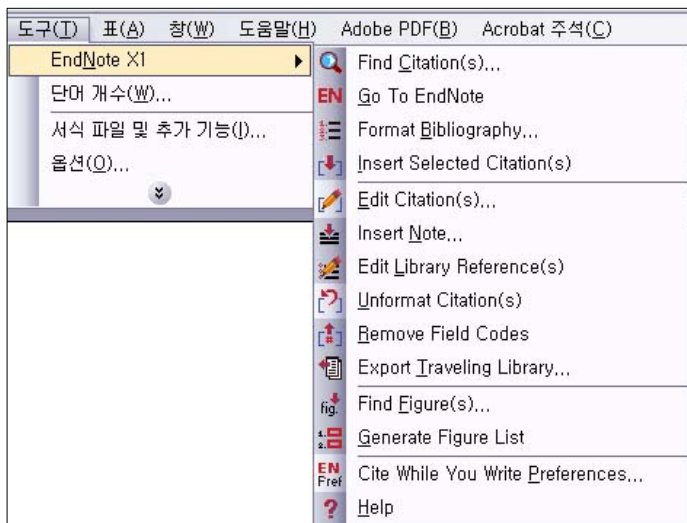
도구(T) 표(A) 창(W) 도움말(H) Adobe PDF(B) Acrobat 주석(C)

EndNote X1
단어 개수(W)...
서식 파일 및 추가 기능(I)...
옵션(O)...

Find Citation(s)...
EN Go To EndNote
Format Bibliography...
Insert Selected Citation(s)
Edit Citation(s)...
Insert Note...
Edit Library Reference(s)
Unformat Citation(s)
Remove Field Codes
Export Traveling Library...
fig. Find Figure(s)...
Generate Figure List
EN Pref Cite While You Write Preferences...
Help